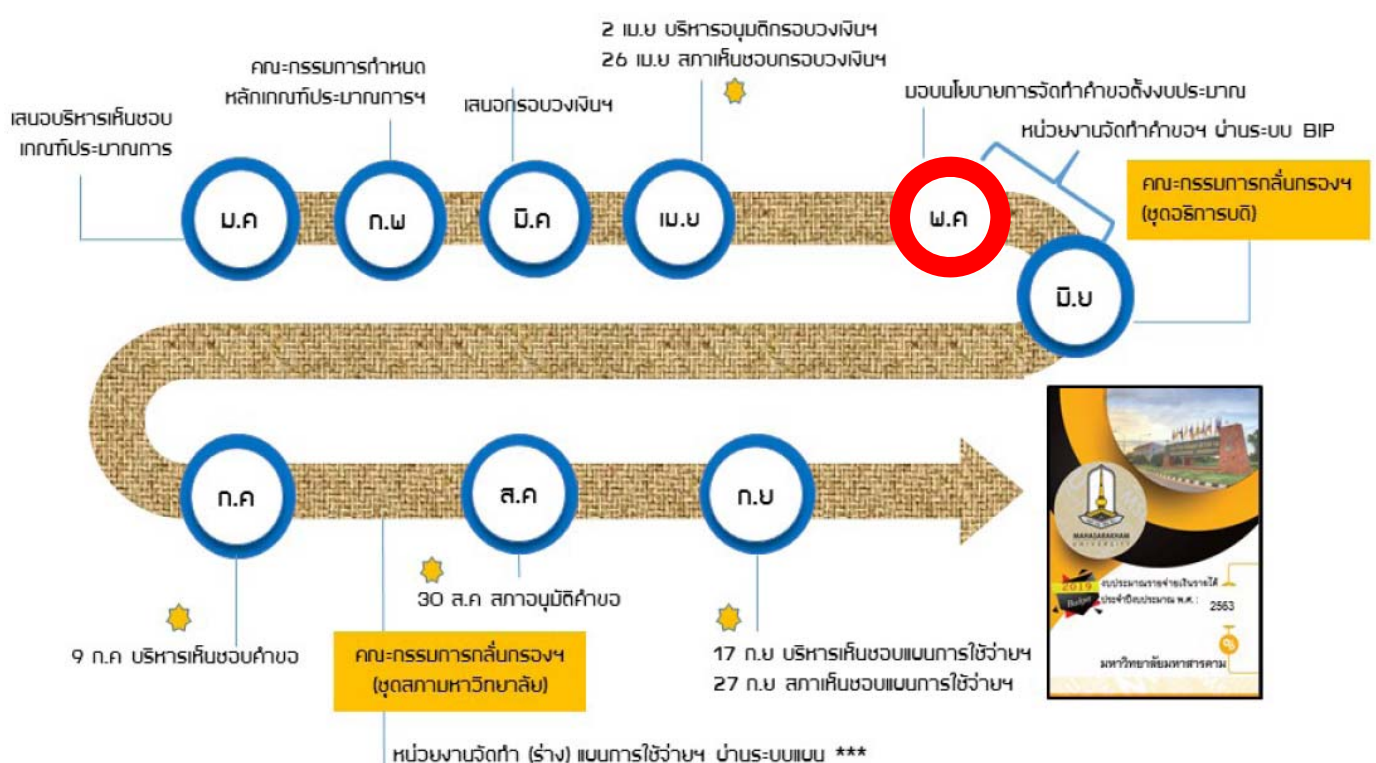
เสนอบริหารเห็นชอบ เกณฑ์ประมาณการ

คณะกรรมการกำหนด หลักเกณฑ์ประมาณการฯ

เสนอกรอบวงเงินฯ

2 เม.ย บริหารอนุมัติกรอบวงเงินฯ
26 เม.ย สภาเห็นชอบกรอบวงเงินฯ

มอบนโยบายการจัดทำคำขอตั้งงบประมาณ

หน่วยงานจัดทำคำขอฯ ผ่านระบบ BIP

คณะกรรมการกลั่นกรองฯ (ชุดอธิการบดี)

ม.ค

ก.พ

มี.ค

เม.ย

พ.ค

มิ.ย

ก.ค

ส.ค

ก.ย

MAHASARAKHAM UNIVERSITY

2019 Budget

งบประมาณรายจ่ายเงินรายได้ ประจำปีงบประมาณ พ.ศ. 2563

มหาวิทยาลัยมหาสารคาม

9 ก.ค บริหารเห็นชอบคำขอ

30 ส.ค สภาอนุมัติคำขอ

17 ก.ย บริหารเห็นชอบแผนการใช้จ่ายฯ
27 ก.ย สภาเห็นชอบแผนการใช้จ่ายฯ

คณะกรรมการกลั่นกรองฯ (ชุดสภามหาวิทยาลัย)

หน่วยงานจัดทำ (ร่าง) แผนการใช้จ่ายฯ ผ่านระบบแผน ***